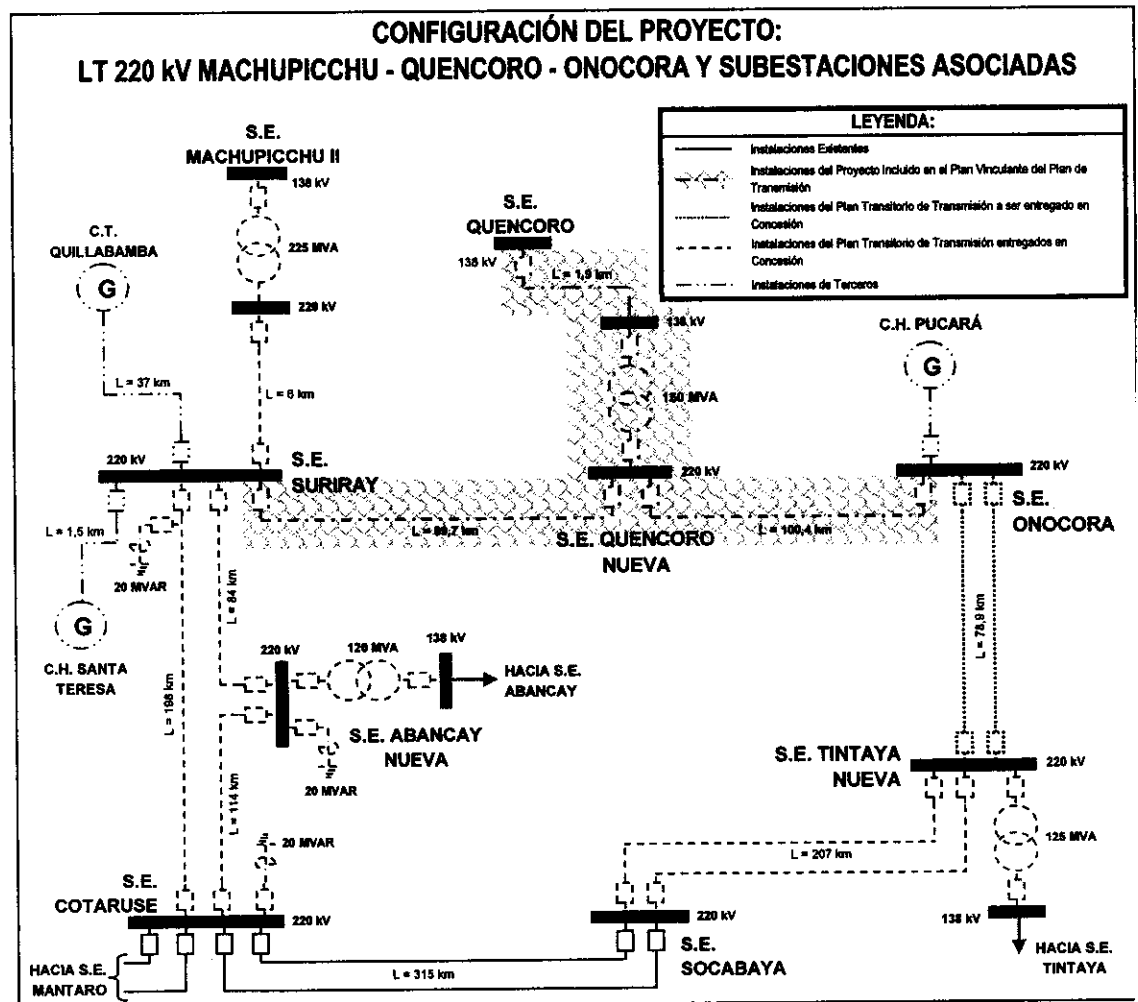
CONFIGURACIÓN DEL PROYECTO:
LT 220 kV MACHUPICCHU - QUENCORO - ONOCORA Y SUBESTACIONES ASOCIADAS

LEYENDA:
Instalaciones Existentes
Instalaciones del Proyecto Incluido en el Plan Vinculante del Plan de Transmisión
Instalaciones del Plan Transitorio de Transmisión a ser entregado en Concesión
Instalaciones del Plan Transitorio de Transmisión entregados en Concesión
Instalaciones de Terceros

S.E. MACHUPICCHU II
138 kV
225 MVA
220 kV
L = 6 km

C.T. QUILLABAMBA
G
L = 37 km

S.E. QUENCORO
138 kV
L = 1,9 km
138 kV
150 MVA
220 kV

C.H. PUCARÁ
G
220 kV

220 kV
S.E. SURIRAY
L = 1,5 km
20 MVAR
L = 86,7 km
S.E. QUENCORO NUEVA
L = 100,4 km
S.E. ONOCORA

G
C.H. SANTA TERESA

L = 84 km
L = 198 km
220 kV
120 MVA
138 kV
HACIA S.E. ABANCAY
S.E. ABANCAY NUEVA
20 MVAR
L = 114 km
20 MVAR

L = 78,9 km
S.E. TINTAYA NUEVA
220 kV
125 MVA
L = 207 km
138 kV
HACIA S.E. TINTAYA

S.E. COTARUSE
220 kV
HACIA S.E. MANTARO
L = 315 km
220 kV
S.E. SOCABAYA